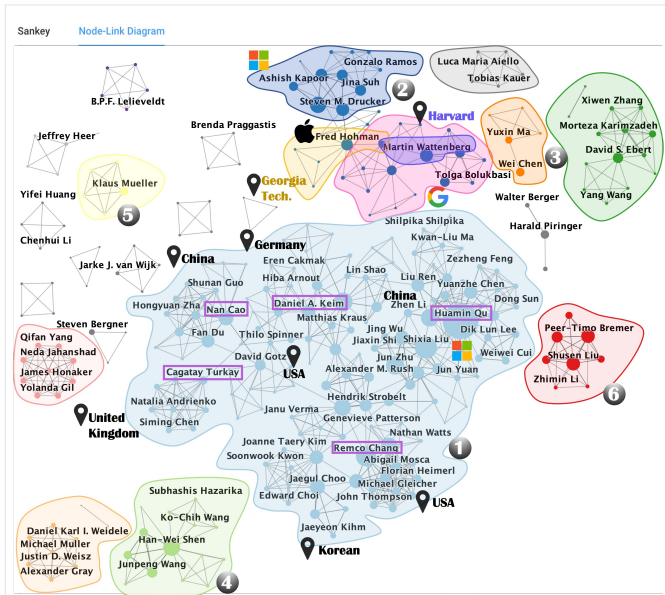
Sankey

Node-Link Diagram

B.P.F. Lelieveldt

Ashish Kapoor

Gonzalo Ramos

Jina Suh

Steven M. Drucker

2

Luca Maria Aiello

Tobias Kauer

Xiwen Zhang

Morteza Karimzadeh

David S. Ebert

Yang Wang

3

Jeffrey Heer

Brenda Praggastis

Harvard

Fred Hohman

Martin Wattenberg

Yuxin Ma

Wei Chen

Tolga Bolukbasi

Klaus Mueller

5

Georgia Tech.

Yifei Huang

Chenhui Li

Walter Berger

Harald Piringer

Shilpika Shilpika

Kwan-Liu Ma

Germany

China

Eren Cakmak

Zezheng Feng

Jarke J. van Wijk

Shunan Guo

Hiba Arnout

Lin Shao

Liu Ren

China

Yuanzhe Chen

Hongyuan Zha

Daniel A. Keim

Zhen Li

Dong Sun

Nan Cao

Matthias Kraus

Huamin Qu

Steven Bergner

Fan Du

Thilo Spinner

Jing Wu

Dik Lun Lee

Peer-Timo Bremer

Qifan Yang

Jiaxin Shi

Shixia Liu

Weiwei Cui

Neda Jahanshad

David Gotz

Jun Zhu

Shusen Liu

James Honaker

USA

Alexander M. Rush

Jun Yuan

Zhimin Li

Yolanda Gil

Cagatay Turkay

6

Hendrik Strobelt

United Kingdom

Natalia Andrienko

Janu Verma

Genevieve Patterson

Siming Chen

Nathan Watts

Joanne Taery Kim

1

Soonwook Kwon

Remco Chang

Abigail Mosca

Florian Heimerl

Jaegul Choo

Michael Gleicher

Edward Choi

John Thompson

USA

Subhashis Hazarika

Jaeyeon Kihm

Ko-Chih Wang

Korean

Daniel Karl I. Weidele

Han-Wei Shen

Michael Muller

Justin D. Weisz

Junpeng Wang

Alexander Gray

4